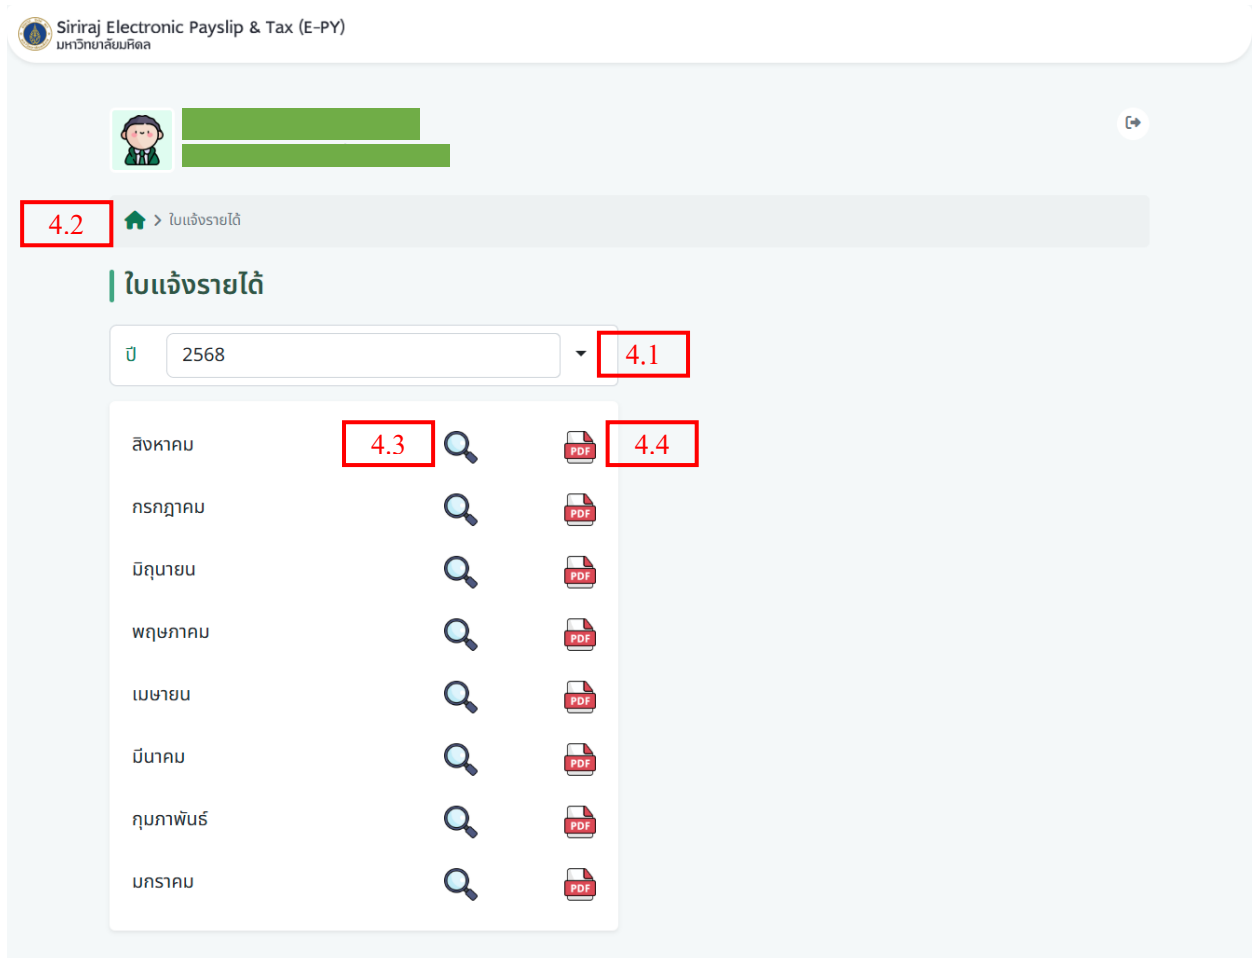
Siriraj Electronic Payslip & Tax (E-PY)
มหาวิทยาลัยมหิดล

4.2

> ใบแจ้งรายได้

ใบแจ้งรายได้

ปี 2568

4.1

สิงหาคม 4.3 PDF 4.4

กรกฎาคม PDF

มิถุนายน PDF

พฤษภาคม PDF

เมษายน PDF

มีนาคม PDF

กุมภาพันธ์ PDF

มกราคม PDF